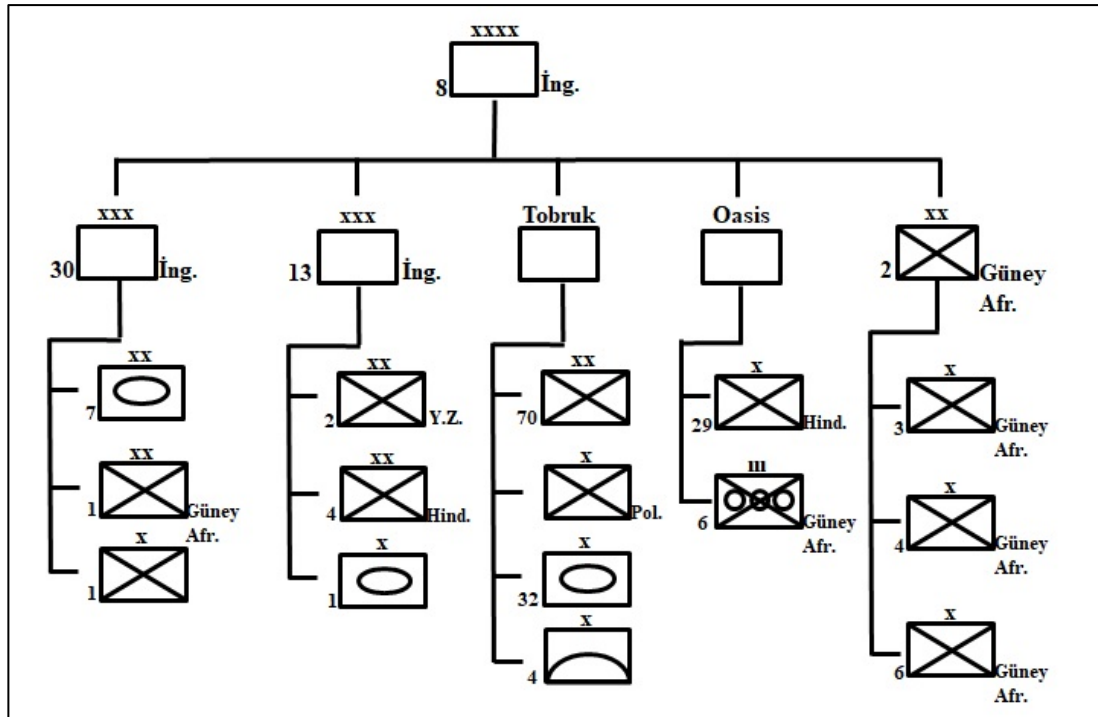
XXXX
8 İng.

XXX
30 İng.

XX
7

XX
1 Güney Afr.

X
1

XXX
13 İng.

XX
2 Y.Z.

XX
4 Hind.

X
1

Tobruk

XX
70

X
Pol.

X
32

X
4

Oasis

X
29 Hind.

III
6 Güney Afr.

XX
2 Güney Afr.

X
3 Güney Afr.

X
4 Güney Afr.

X
6 Güney Afr.